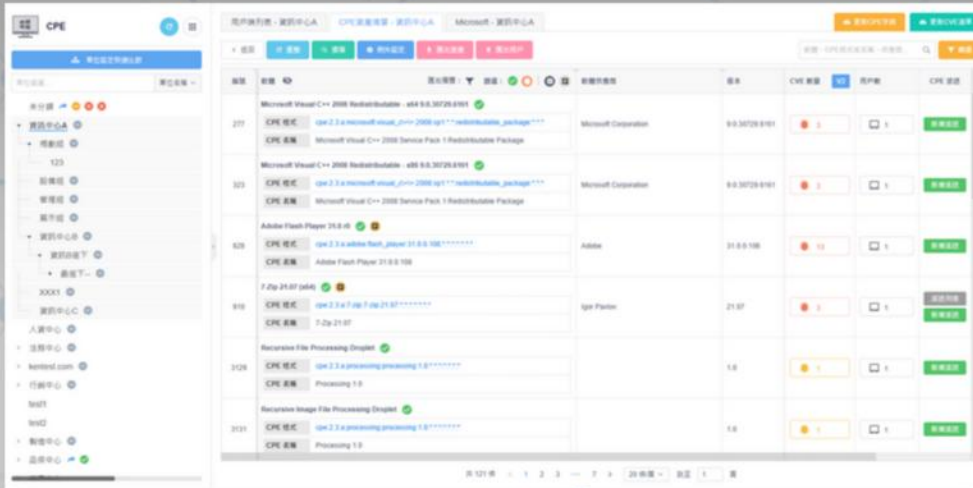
CPE

未分類

資訊中心A

123

XXX1

人資中心

kentest.com

test1

test2

用戶端列表 - 資訊中心A

CPE清單 - 資訊中心A

Microsoft - 資訊中心A

名稱

| 編號 | 名稱 | 軟體供應商 | 版本 | CVE 數量 | 用戶端 | CPE 狀態 |
|---|---|---|---|---|---|---|
| 277 | Microsoft Visual C++ 2008 Redistributable - x64 9.0.30729.6161<br>CPE 格式 cpe:2.3:a:microsoft:visual_c++:2008:sp1:*:*:redistributable_package:*:*:*<br>CPE 名稱 Microsoft Visual C++ 2008 Service Pack 1 Redistributable Package | Microsoft Corporation | 9.0.30729.6161 | 3 | 1 | |
| 323 | Microsoft Visual C++ 2008 Redistributable - x86 9.0.30729.6161<br>CPE 格式 cpe:2.3:a:microsoft:visual_c++:2008:sp1:*:*:redistributable_package:*:*:*<br>CPE 名稱 Microsoft Visual C++ 2008 Service Pack 1 Redistributable Package | Microsoft Corporation | 9.0.30729.6161 | 3 | 1 | |
| 626 | Adobe Flash Player 31.0.0.108<br>CPE 格式 cpe:2.3:a:adobe:flash_player:31.0.0.108:*:*:*:*:*:*:*<br>CPE 名稱 Adobe Flash Player 31.0.0.108 | Adobe | 31.0.0.108 | 13 | 1 | |
| 918 | 7-Zip 21.07 (x64)<br>CPE 格式 cpe:2.3:a:7-zip:7-zip:21.07:*:*:*:*:*:*:*<br>CPE 名稱 7-Zip 21.07 | Igor Pavlov | 21.07 | 3 | 1 | |
| 3129 | Recursive File Processing Droplet<br>CPE 格式 cpe:2.3:a:processing:processing:1.0:*:*:*:*:*:*:*<br>CPE 名稱 Processing 1.0 | | 1.0 | 1 | 1 | |
| 3131 | Recursive Image File Processing Droplet<br>CPE 格式 cpe:2.3:a:processing:processing:1.0:*:*:*:*:*:*:*<br>CPE 名稱 Processing 1.0 | | 1.0 | 1 | 1 | |

共 121 條 1 2 3 ... 7 20 條/頁 前往 1 頁